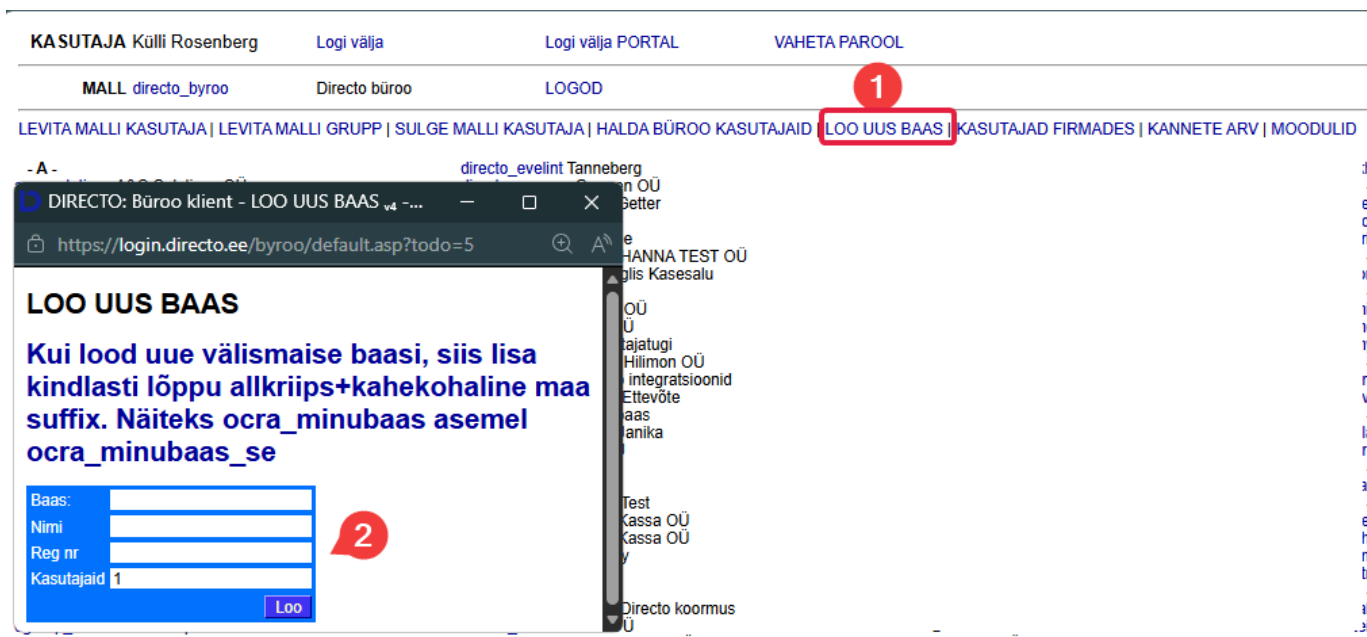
KASUTAJA Külli Rosenberg Logi välja Logi välja PORTAL VAHETA PAROOL

MALL directo_byroo Directo büroo LOGOD

1

LEVITA MALLI KASUTAJA | LEVITA MALLI GRUPP | SULGE MALLI KASUTAJA | HALDA BÜROO KASUTAJAID | LOO UUS BAAS | KASUTAJAD FIRMADES | KANNETE ARV | MOODULID

- A -

directo_evelint Tanneberg
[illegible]n OÜ
Getter
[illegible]e
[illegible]HANNA TEST OÜ
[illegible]glis Kasesalu
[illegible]OÜ
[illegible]Ü
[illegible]tajatugi
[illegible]Hilimon OÜ
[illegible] integratsioonid
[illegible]Ettevõte
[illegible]aas
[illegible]anika
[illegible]Test
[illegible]Kassa OÜ
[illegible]Kassa OÜ
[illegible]Directo koormus
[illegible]Ü

DIRECTO: Büroo klient - LOO UUS BAAS v4 -...

https://login.directo.ee/byroo/default.asp?todo=5

LOO UUS BAAS

Kui lood uue välismaise baasi, siis lisa kindlasti lõppu allkriips+kahekohaline maa suffix. Näiteks ocra_minubaas asemel ocra_minubaas_se

Baas:
Nimi
Reg nr
Kasutajaid 1
Loo

2